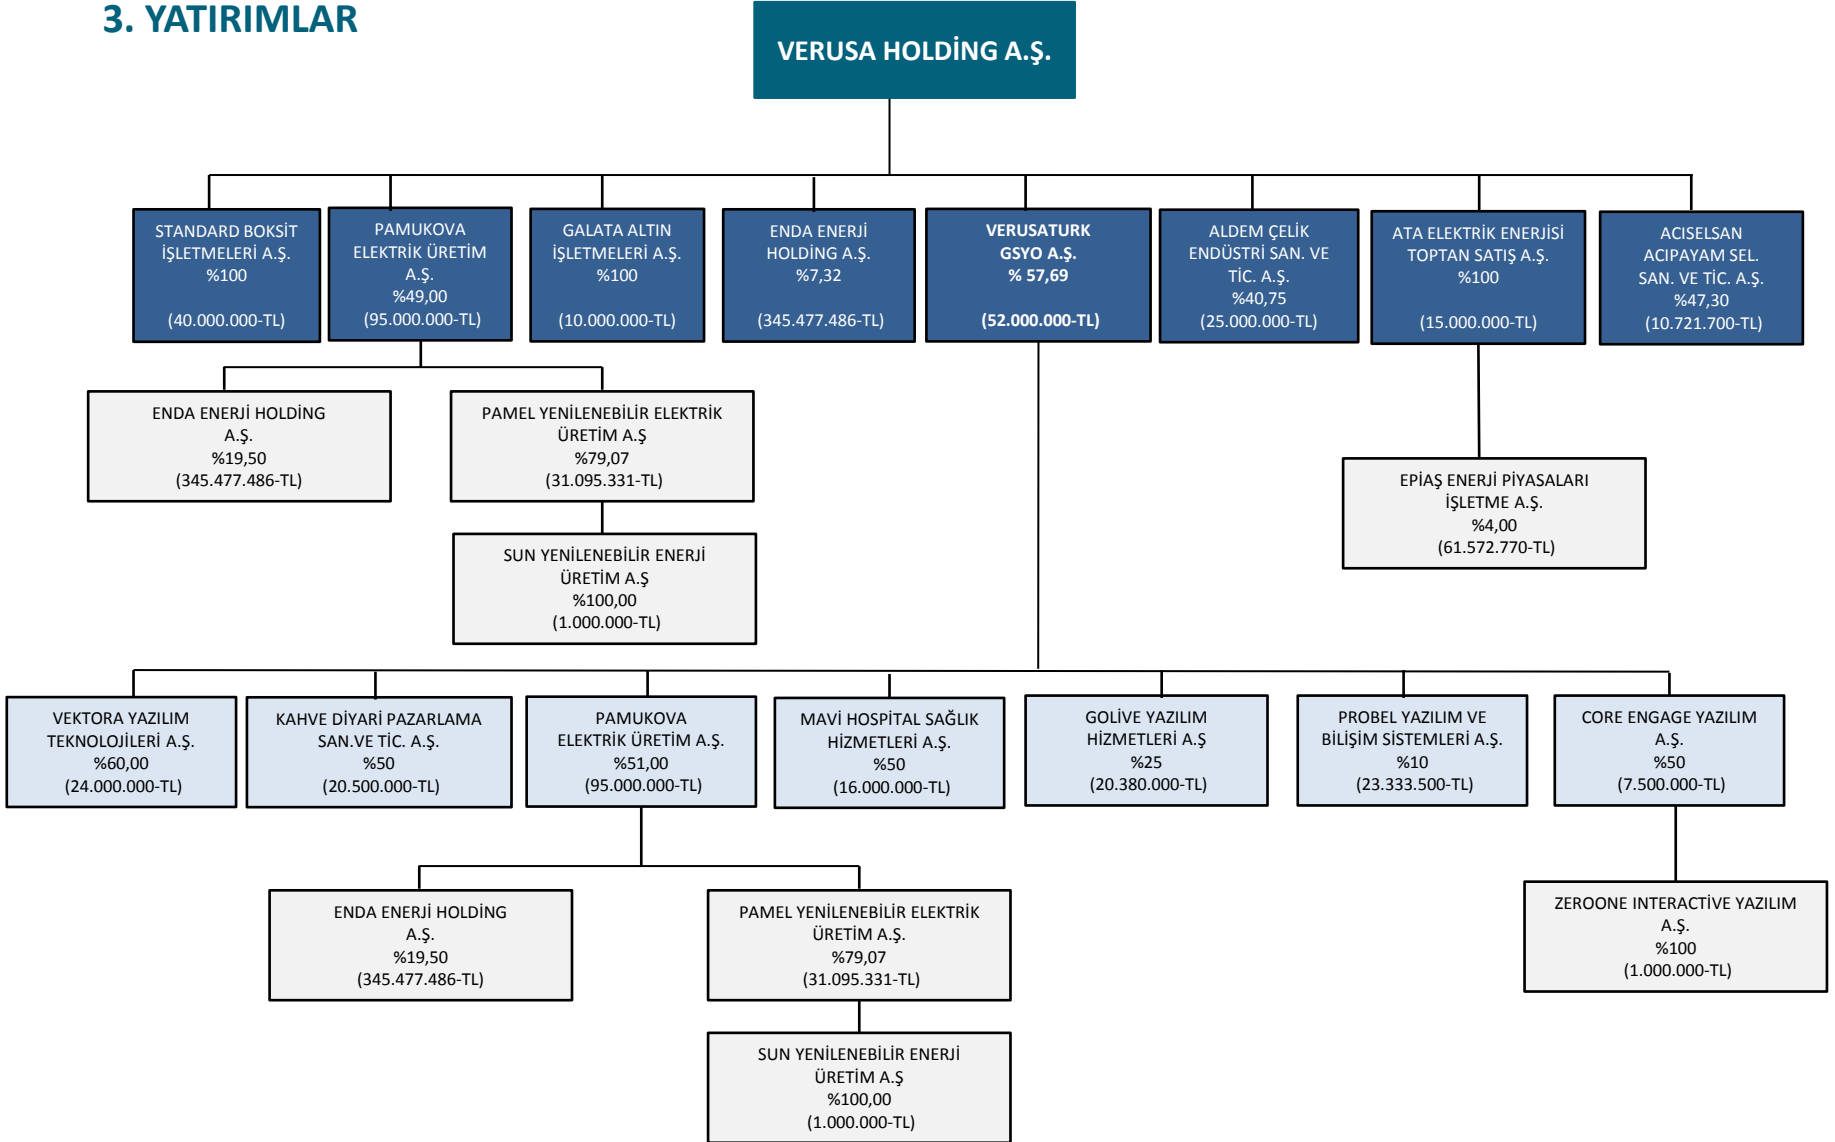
3. YATIRIMLAR

VERUSA HOLDİNG A.Ş.

STANDARD BOKSİT İŞLETMELERİ A.Ş. %100 (40.000.000-TL)

PAMUKOVA ELEKTRİK ÜRETİM A.Ş. %49,00 (95.000.000-TL)

GALATA ALTIN İŞLETMELERİ A.Ş. %100 (10.000.000-TL)

ENDA ENERJİ HOLDİNG A.Ş. %7,32 (345.477.486-TL)

VERUSATURK GSYO A.Ş. % 57,69 (52.000.000-TL)

ALDEM ÇELİK ENDÜSTRİ SAN. VE TİC. A.Ş. %40,75 (25.000.000-TL)

ATA ELEKTRİK ENERJİSİ TOPTAN SATIŞ A.Ş. %100 (15.000.000-TL)

ACISELSAN ACIPAYAM SEL. SAN. VE TİC. A.Ş. %47,30 (10.721.700-TL)

ENDA ENERJİ HOLDİNG A.Ş. %19,50 (345.477.486-TL)

PAMEL YENİLENEBİLİR ELEKTRİK ÜRETİM A.Ş %79,07 (31.095.331-TL)

SUN YENİLENEBİLİR ENERJİ ÜRETİM A.Ş %100,00 (1.000.000-TL)

EPİAŞ ENERJİ PİYASALARI İŞLETME A.Ş. %4,00 (61.572.770-TL)

VEKTORA YAZILIM TEKNOLOJİLERİ A.Ş. %60,00 (24.000.000-TL)

KAHVE DİYARİ PAZARLAMA SAN.VE TİC. A.Ş. %50 (20.500.000-TL)

PAMUKOVA ELEKTRİK ÜRETİM A.Ş. %51,00 (95.000.000-TL)

MAVİ HOSPİTAL SAĞLIK HİZMETLERİ A.Ş. %50 (16.000.000-TL)

GOLİVE YAZILIM HİZMETLERİ A.Ş %25 (20.380.000-TL)

PROBEL YAZILIM VE BİLİŞİM SİSTEMLERİ A.Ş. %10 (23.333.500-TL)

CORE ENGAGE YAZILIM A.Ş. %50 (7.500.000-TL)

ENDA ENERJİ HOLDİNG A.Ş. %19,50 (345.477.486-TL)

PAMEL YENİLENEBİLİR ELEKTRİK ÜRETİM A.Ş. %79,07 (31.095.331-TL)

SUN YENİLENEBİLİR ENERJİ ÜRETİM A.Ş %100,00 (1.000.000-TL)

ZEROONE INTERACTİVE YAZILIM A.Ş. %100 (1.000.000-TL)